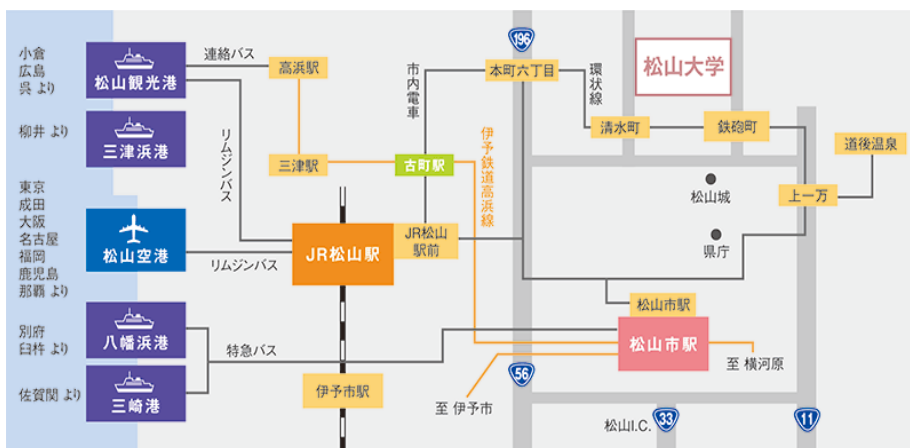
小倉
広島
呉 より

松山観光港

連絡バス

高浜駅

市内電車

196

本町六丁目

環状線

松山大学

柳井 より

三津浜港

リムジンバス

清水町

鉄砲町

道後温泉

伊予鉄道高浜線

三津駅

古町駅

東京
成田
大阪
名古屋
福岡
鹿児島
那覇 より

松山城

上一万

松山空港

JR松山駅

JR松山駅前

県庁

リムジンバス

松山市駅

別府
臼杵 より

八幡浜港

松山市駅

特急バス

至 横河原

56

佐賀関 より

三崎港

伊予市駅

至 伊予市

松山I.C.

33

11